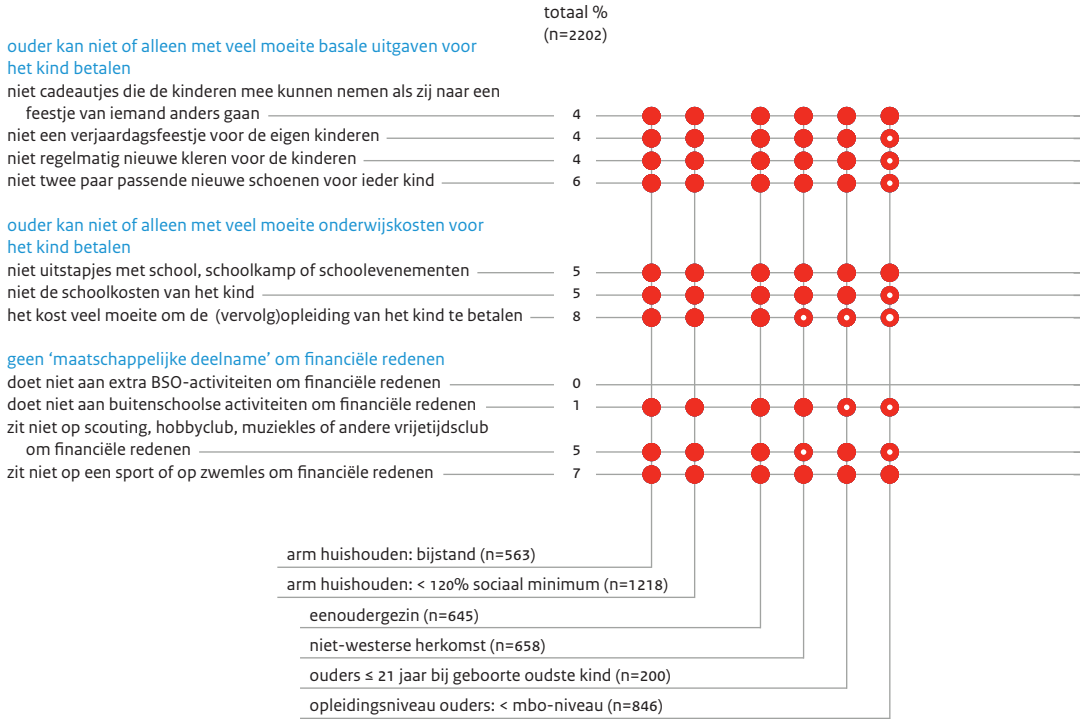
totaal %
(n=2202)

ouder kan niet of alleen met veel moeite basale uitgaven voor het kind betalen

niet cadeautjes die de kinderen mee kunnen nemen als zij naar een feestje van iemand anders gaan 4
niet een verjaardagsfeestje voor de eigen kinderen 4
niet regelmatig nieuwe kleren voor de kinderen 4
niet twee paar passende nieuwe schoenen voor ieder kind 6

ouder kan niet of alleen met veel moeite onderwijskosten voor het kind betalen

niet uitstapjes met school, schoolkamp of schoolevenementen 5
niet de schoolkosten van het kind 5
het kost veel moeite om de (vervolg)opleiding van het kind te betalen 8

geen 'maatschappelijke deelname' om financiële redenen

doet niet aan extra BSO-activiteiten om financiële redenen 0
doet niet aan buitenschoolse activiteiten om financiële redenen 1
zit niet op scouting, hobbyclub, muziekles of andere vrijetijdsclub om financiële redenen 5
zit niet op een sport of op zwemles om financiële redenen 7

arm huishouden: bijstand (n=563)
arm huishouden: < 120% sociaal minimum (n=1218)
eenoudergezin (n=645)
niet-westerse herkomst (n=658)
ouders ≤ 21 jaar bij geboorte oudste kind (n=200)
opleidingsniveau ouders: < mbo-niveau (n=846)